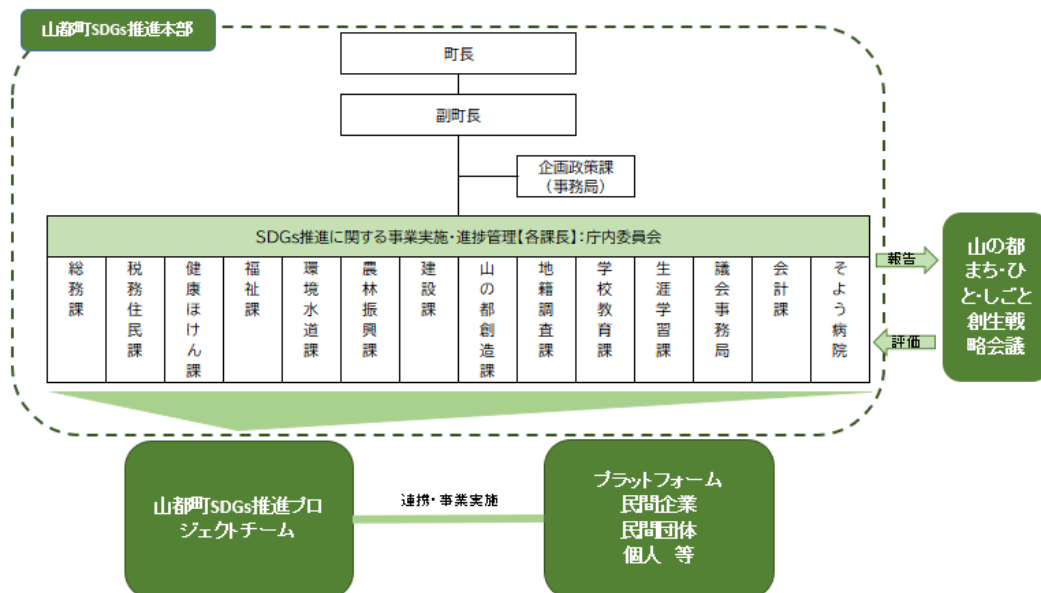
山都町SDGs推進本部

町長

副町長

企画政策課
（事務局）

SDGs推進に関する事業実施・進捗管理【各課長】：庁内委員会

| 総務課 | 税務住民課 | 健康ほけん課 | 福祉課 | 環境水道課 | 農林振興課 | 建設課 | 山の都創造課 | 地籍調査課 | 学校教育課 | 生涯学習課 | 議会事務局 | 会計課 | そよう病院 |
|---|---|---|---|---|---|---|---|---|---|---|---|---|---|

報告

評価

山の都まち・ひと・しごと創生戦略会議

山都町SDGs推進プロジェクトチーム

連携・事業実施

プラットフォーム
民間企業
民間団体
個人 等